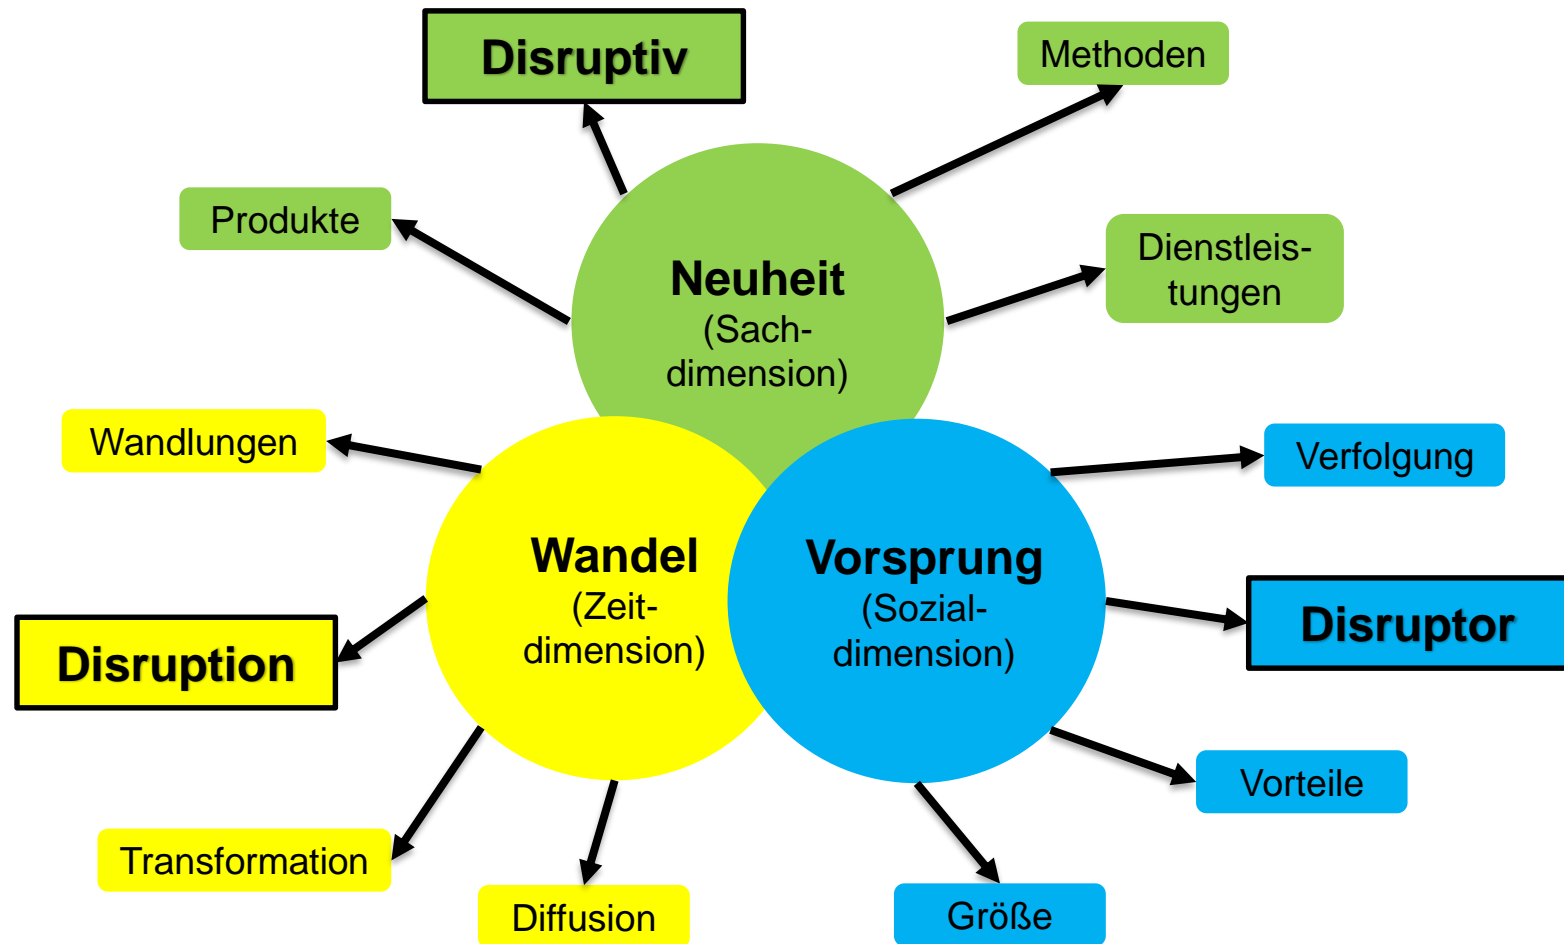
Disruptiv

Methoden

Produkte

Neuheit
(Sachdimension)

Dienstleistungen

Wandlungen

Verfolgung

Wandel
(Zeitdimension)

Vorsprung
(Sozialdimension)

Disruptor

Disruption

Vorteile

Transformation

Diffusion

Größe